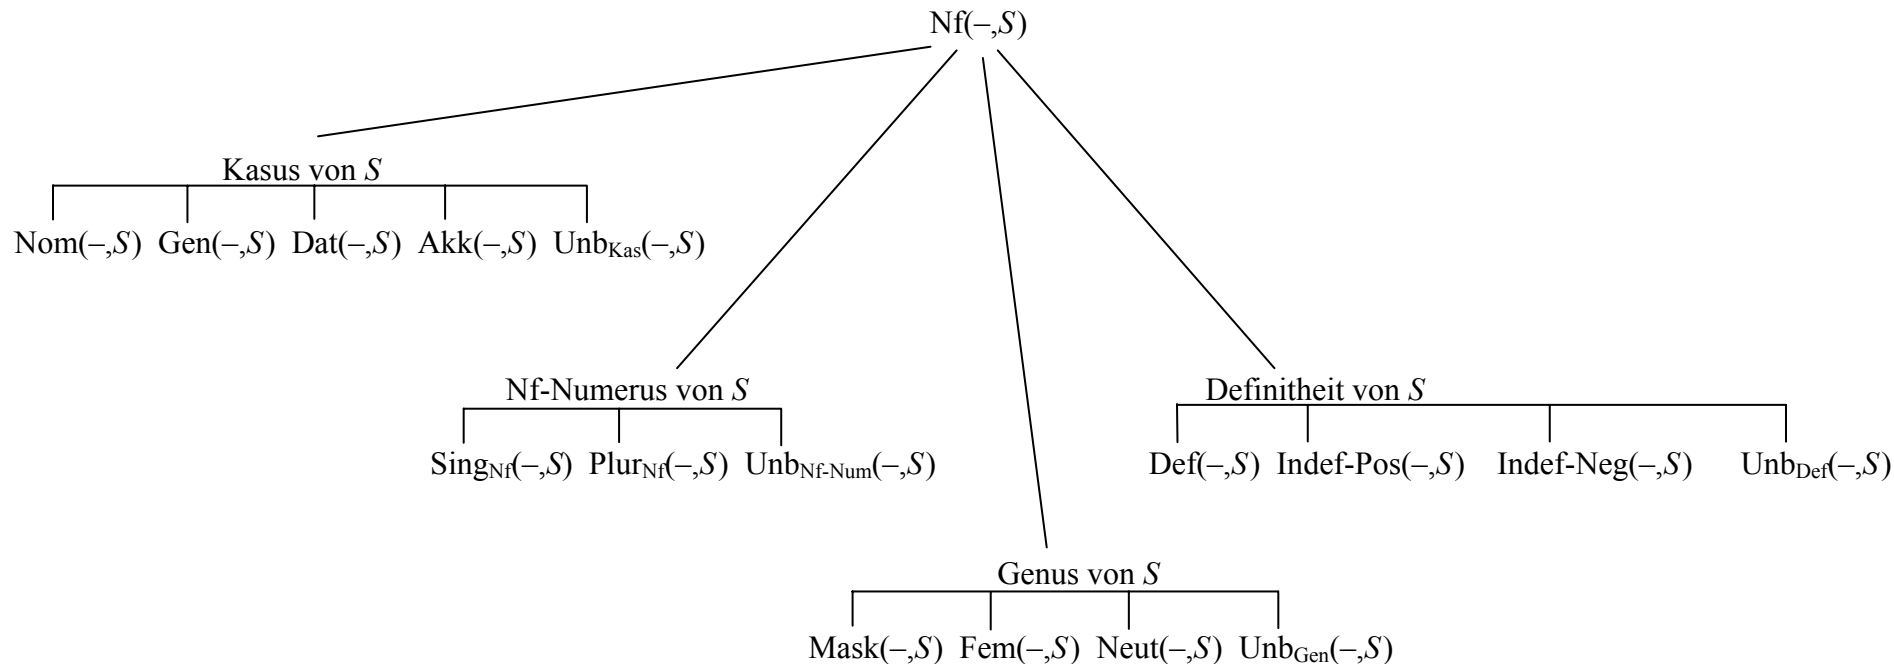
Nf(–,$S$)

Kasus von $S$

Nom(–,$S$) Gen(–,$S$) Dat(–,$S$) Akk(–,$S$) Unb$_{\text{Kas}}$(–,$S$)

Nf-Numerus von $S$

Sing$_{\text{Nf}}$(–,$S$) Plur$_{\text{Nf}}$(–,$S$) Unb$_{\text{Nf-Num}}$(–,$S$)

Definitheit von $S$

Def(–,$S$) Indef-Pos(–,$S$) Indef-Neg(–,$S$) Unb$_{\text{Def}}$(–,$S$)

Genus von $S$

Mask(–,$S$) Fem(–,$S$) Neut(–,$S$) Unb$_{\text{Gen}}$(–,$S$)